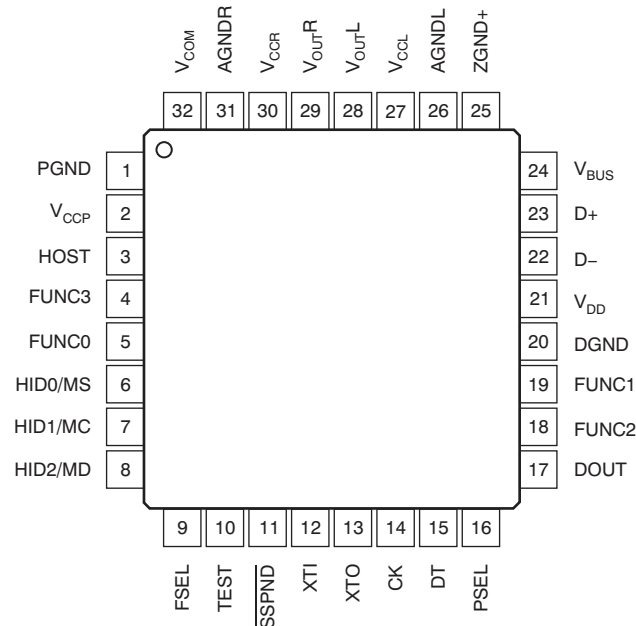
$V_{COM}$ AGNDR $V_{CCR}$ $V_{OUT}R$ $V_{OUT}L$ $V_{CCL}$ AGNDL ZGND+

32 31 30 29 28 27 26 25

PGND 1
$V_{CCP}$ 2
HOST 3
FUNC3 4
FUNC0 5
HID0/MS 6
HID1/MC 7
HID2/MD 8

24 $V_{BUS}$
23 D+
22 D–
21 $V_{DD}$
20 DGND
19 FUNC1
18 FUNC2
17 DOUT

9 10 11 12 13 14 15 16

FSEL TEST $\overline{SSPND}$ XTI XTO CK DT PSEL